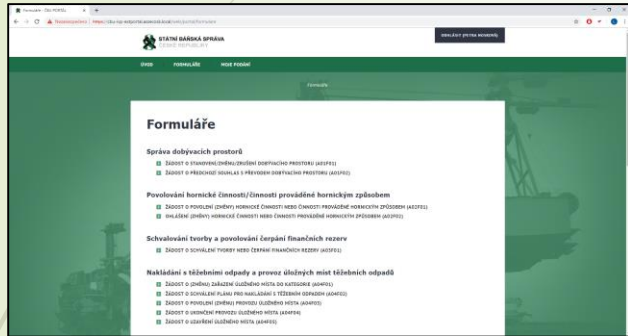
Formuláře - ČBÚ PORTÁL

Nezabezpečeno | https://cbu-tsp-wdportal.azurewebsites.net/webportal/formulare

STÁTNÍ BÁNSKÁ SPRÁVA
ČESKÉ REPUBLIKY

PŘIHLÁSIT (PŘES NIA IDENTITU)

ÚVOD FORMULÁŘE MOJE PODÁNÍ

Formuláře

Formuláře

Správa dobývacích prostorů

ŽÁDOST O STANOVENÍ/ZMĚNU/ZRUŠENÍ DOBÝVACÍHO PROSTORU (A01F01)
ŽÁDOST O PŘEDCHOZÍ SOUHLAS S PŘEVODEM DOBÝVACÍHO PROSTORU (A01F02)

Povolování hornické činnosti/činnosti prováděné hornickým způsobem

ŽÁDOST O POVOLENÍ (ZMĚNY) HORNICKÉ ČINNOSTI NEBO ČINNOSTI PROVÁDĚNÉ HORNICKÝM ZPŮSOBEM (A02F01)
OHLÁŠENÍ (ZMĚNY) HORNICKÉ ČINNOSTI NEBO ČINNOSTI PROVÁDĚNÉ HORNICKÝM ZPŮSOBEM (A02F02)

Schvalování tvorby a povolování čerpání finančních rezerv

ŽÁDOST O SCHVÁLENÍ TVORBY NEBO ČERPÁNÍ FINANČNÍCH REZERV (A03F01)

Nakládání s těžebními odpady a provoz úložných míst těžebních odpadů

ŽÁDOST O (ZMĚNU) ZAŘAZENÍ ÚLOŽNÉHO MÍSTA DO KATEGORIE (A04F01)
ŽÁDOST O SCHVÁLENÍ PLÁNU PRO NAKLÁDÁNÍ S TĚŽEBNÍM ODPADEM (A04F02)
ŽÁDOST O POVOLENÍ (ZMĚNU) PROVOZU ÚLOŽNÉHO MÍSTA (A04F03)
ŽÁDOST O UKONČENÍ PROVOZU ÚLOŽNÉHO MÍSTA (A04F04)
ŽÁDOST O UZAVŘENÍ ÚLOŽNÉHO MÍSTA (A04F05)